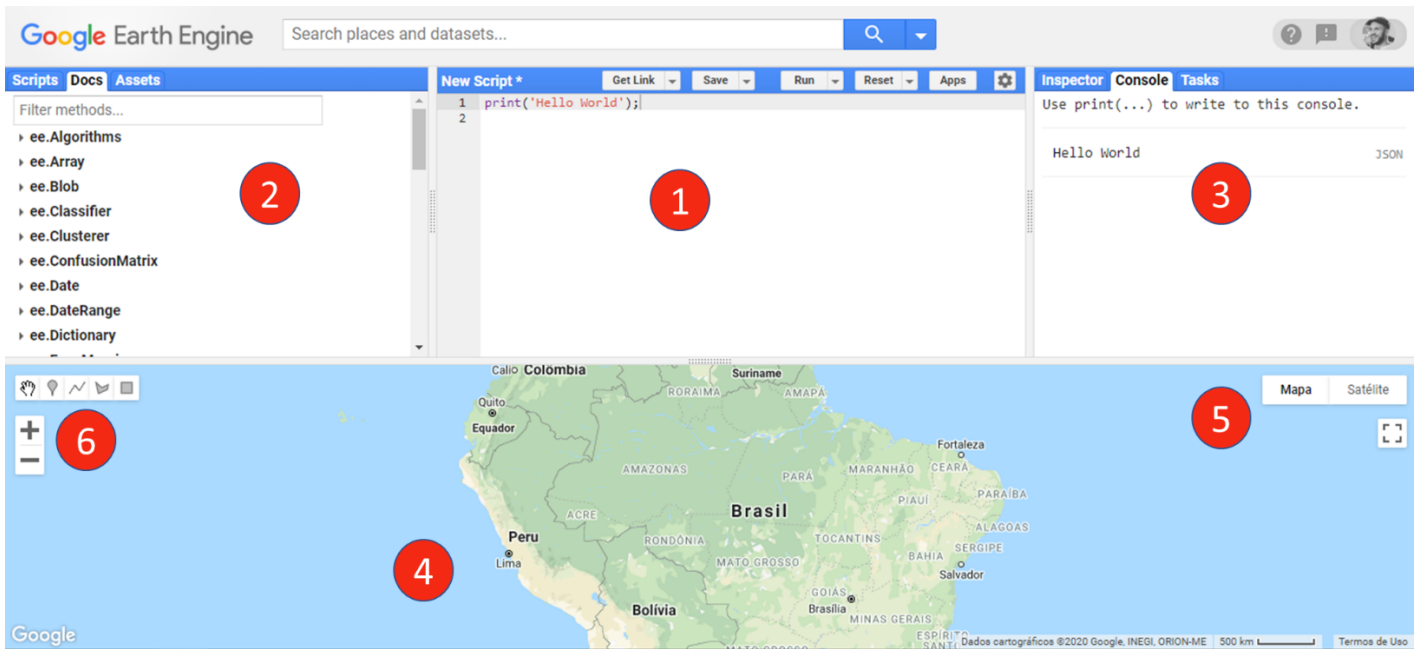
Google Earth Engine

Search places and datasets...

Scripts Docs Assets

Filter methods...

ee.Algorithms
ee.Array
ee.Blob
ee.Classifier
ee.Clusterer
ee.ConfusionMatrix
ee.Date
ee.DateRange
ee.Dictionary

2

New Script * Get Link Save Run Reset Apps

1 print('Hello World');
2

1

Inspector Console Tasks

Use print(...) to write to this console.

Hello World JSON

3

Calio Colômbia
Suriname
RORAIMA AMAPÁ
Quito
Equador
Fortaleza
AMAZONAS PARÁ MARANHÃO CEARÁ
PIAUÍ PARAÍBA
ACRE Brasil
ALAGOAS
RONDÔNIA TOCANTINS SERGIPE
Peru BAHIA
Lima MATO GROSSO Salvador
GOIÁS
Bolívia Brasília
MINAS GERAIS
ESPÍRITO

Mapa Satélite

5

6

4

Google

Dados cartográficos ©2020 Google, INEGI, ORION-ME 500 km Termos de Uso